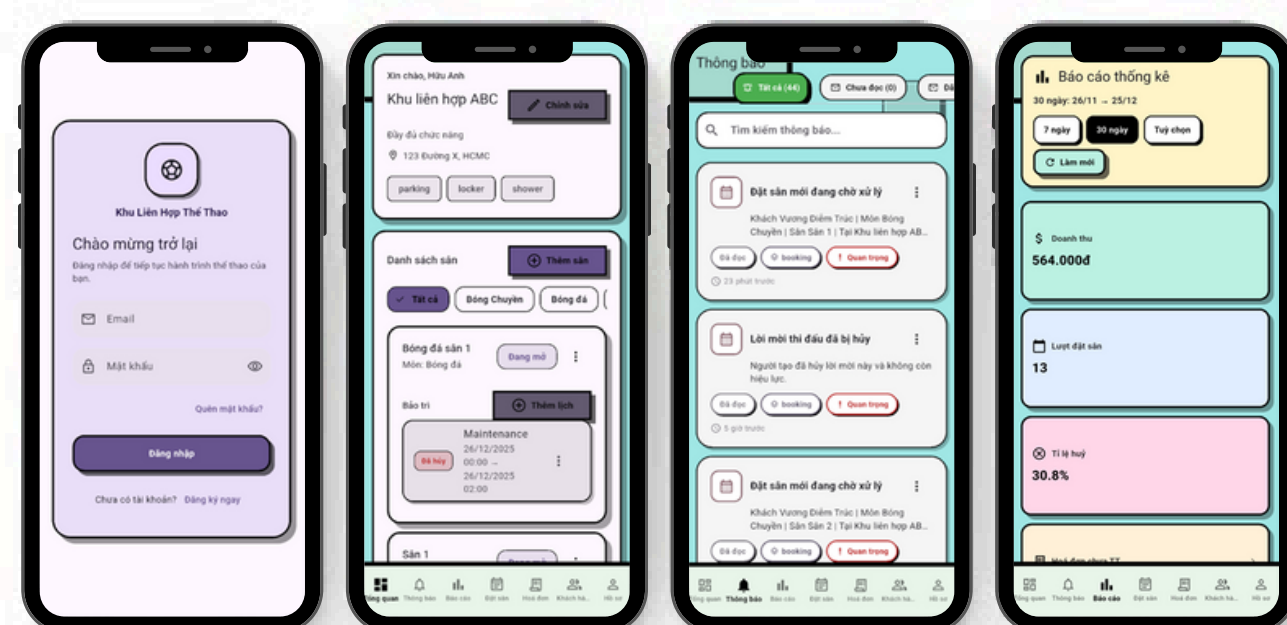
Khu Liên Hợp Thể Thao

Chào mừng trở lại

Đăng nhập để tiếp tục hành trình thể thao của bạn.

Email

Mật khẩu

Quên mật khẩu?

Đăng nhập

Chưa có tài khoản? Đăng ký ngay

Xin chào, Hữu Anh

Khu liên hợp ABC

Chỉnh sửa

Đầy đủ chức năng

123 Đường X, HCMC

parking locker shower

Danh sách sân

Thêm sân

Tất cả Bóng Chuyền Bóng đá

Bóng đá sân 1

Môn: Bóng đá

Đang mở

Bảo trì

Thêm lịch

Đã hủy

Maintenance

26/12/2025 00:00 → 26/12/2025 02:00

Sân 1

Tổng quan Thông báo Báo cáo Đặt sân Hoá đơn Khách hà... Hồ sơ

Thông báo

Tất cả (44) Chưa đọc (0) Đã

Tìm kiếm thông báo...

Đặt sân mới đang chờ xử lý

Khách Vương Điềm Trúc | Môn Bóng Chuyền | Sân Sân 1 | Tại Khu liên hợp AB...

Đã đọc booking Quan trọng

23 phút trước

Lời mời thi đấu đã bị hủy

Người tạo đã hủy lời mời này và không còn hiệu lực.

Đã đọc booking Quan trọng

5 giờ trước

Đặt sân mới đang chờ xử lý

Khách Vương Điềm Trúc | Môn Bóng Chuyền | Sân Sân 2 | Tại Khu liên hợp AB...

Đã đọc booking Quan trọng

Tổng quan Thông báo Báo cáo Đặt sân Hoá đơn Khách hà... Hồ sơ

Báo cáo thống kê

30 ngày: 26/11 → 25/12

7 ngày 30 ngày Tuỳ chọn

Làm mới

Doanh thu

564.000đ

Lượt đặt sân

13

Tỉ lệ huỷ

30.8%

Hoá đơn chưa TT

Tổng quan Thông báo Báo cáo Đặt sân Hoá đơn Khách hà... Hồ sơ